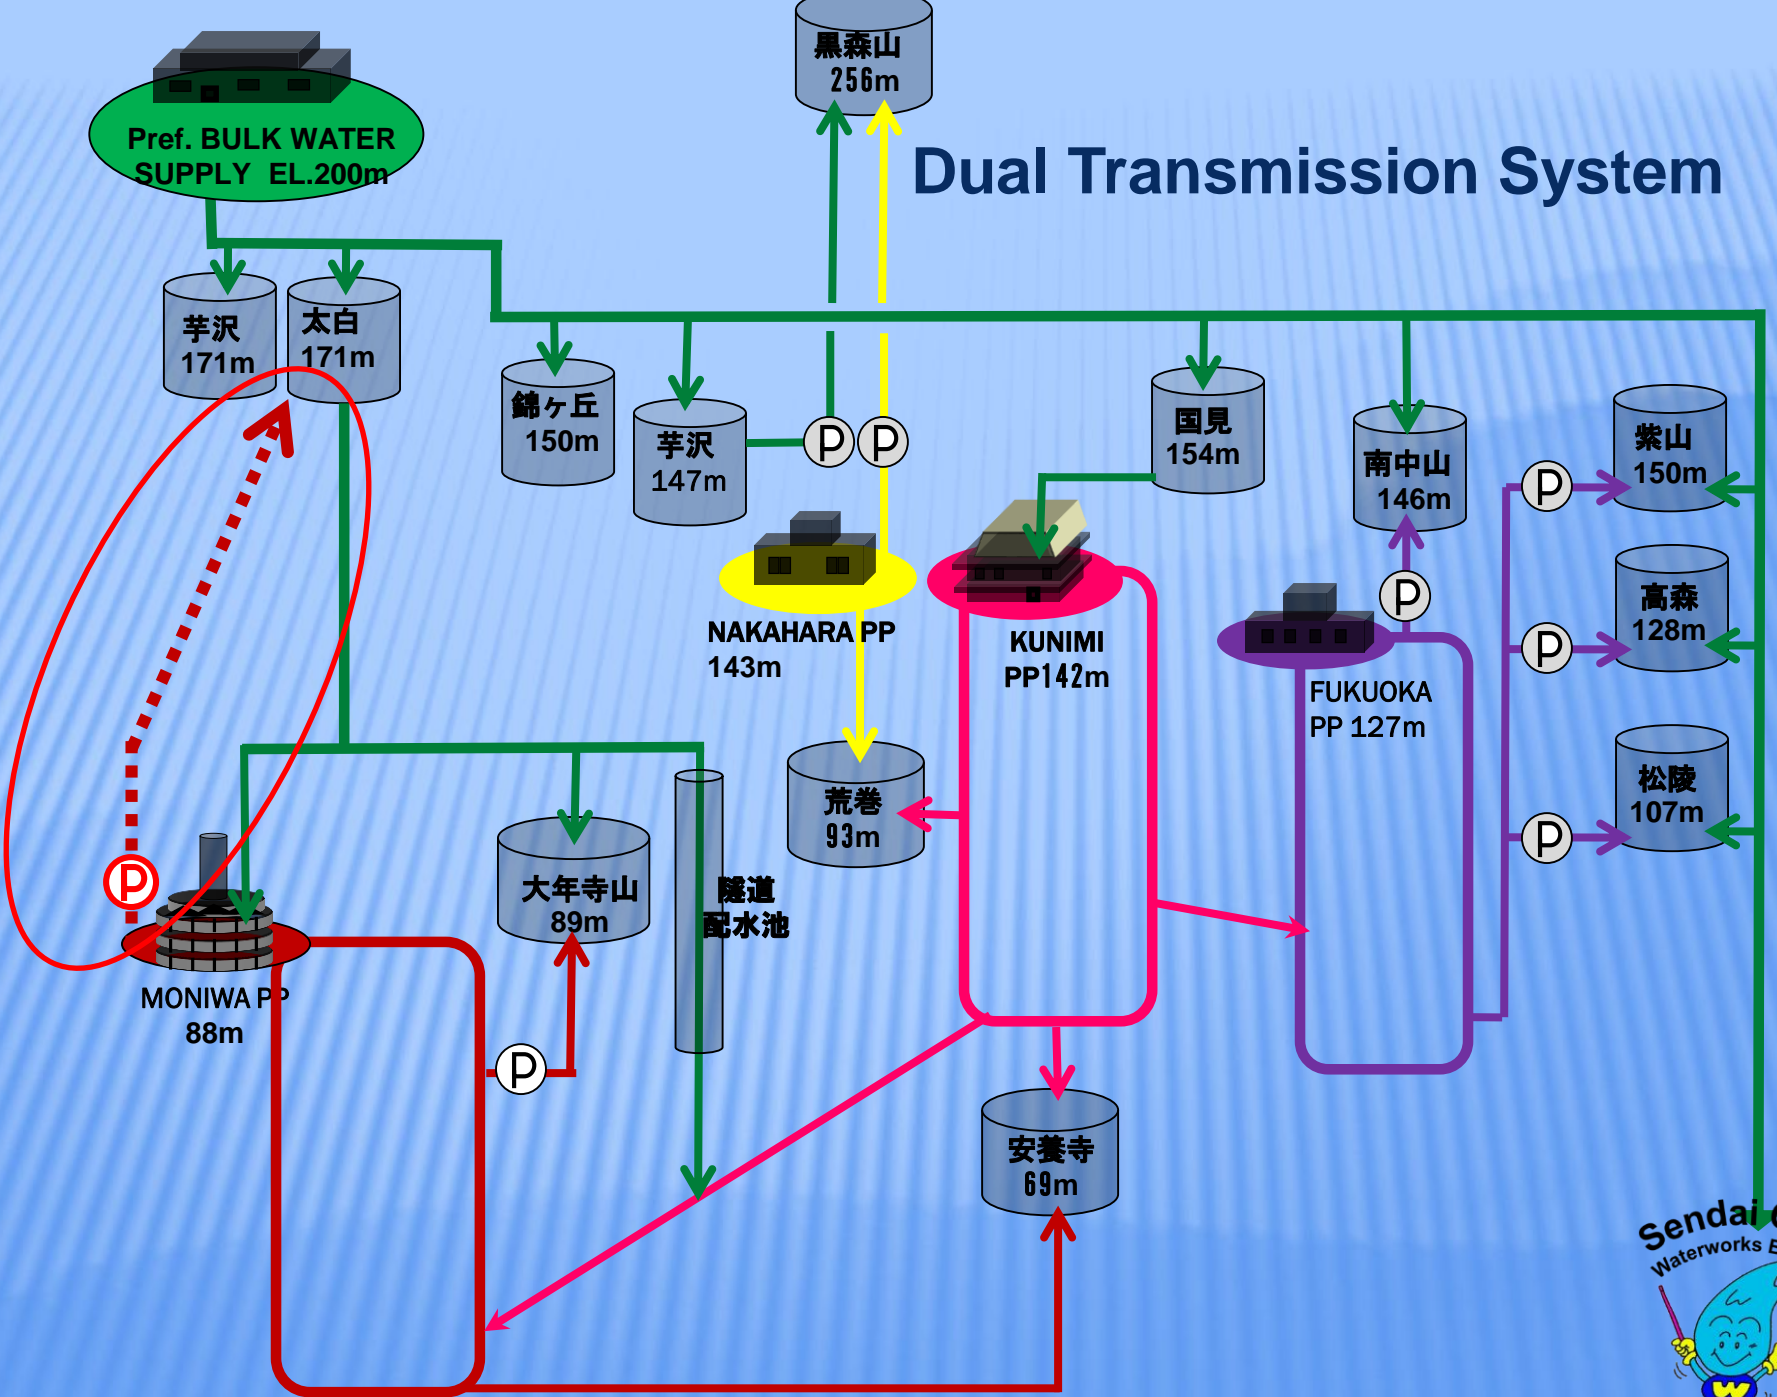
黒森山
256m

Dual Transmission System

Pref. BULK WATER SUPPLY EL.200m

芋沢
171m

太白
171m

錦ヶ丘
150m

芋沢
147m

P P

国見
154m

南中山
146m

紫山
150m

P

高森
128m

P

松陵
107m

P

NAKAHARA PP
143m

KUNIMI
PP142m

P

FUKUOKA
PP 127m

荒巻
93m

大年寺山
89m

隧道
配水池

P

MONIWA PP
88m

P

安養寺
69m

Sendai
Waterworks